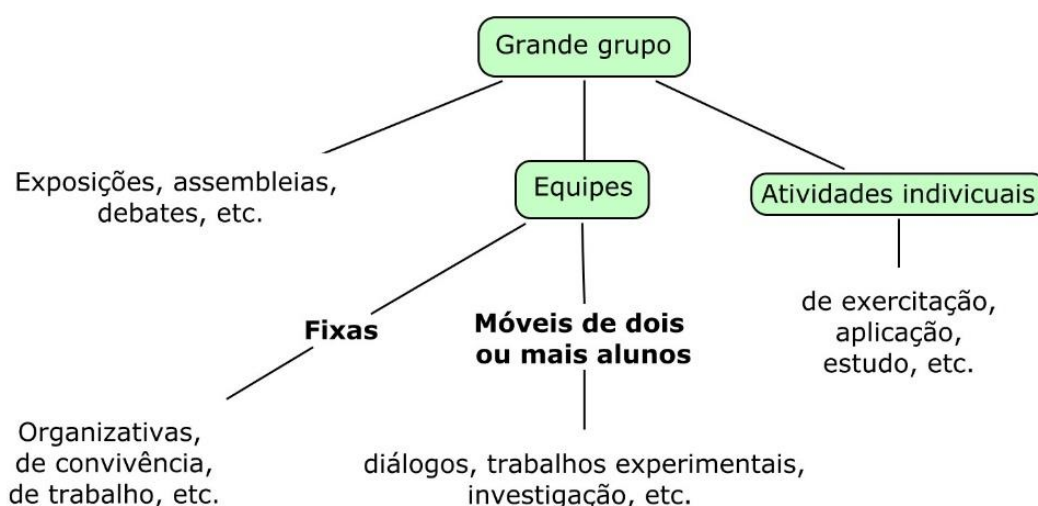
Grande grupo

Exposições, assembleias, debates, etc.

Equipes

Atividades indivicuais

Fixas

Móveis de dois ou mais alunos

de exercitação, aplicação, estudo, etc.

Organizativas, de convivência, de trabalho, etc.

diálogos, trabalhos experimentais, investigação, etc.